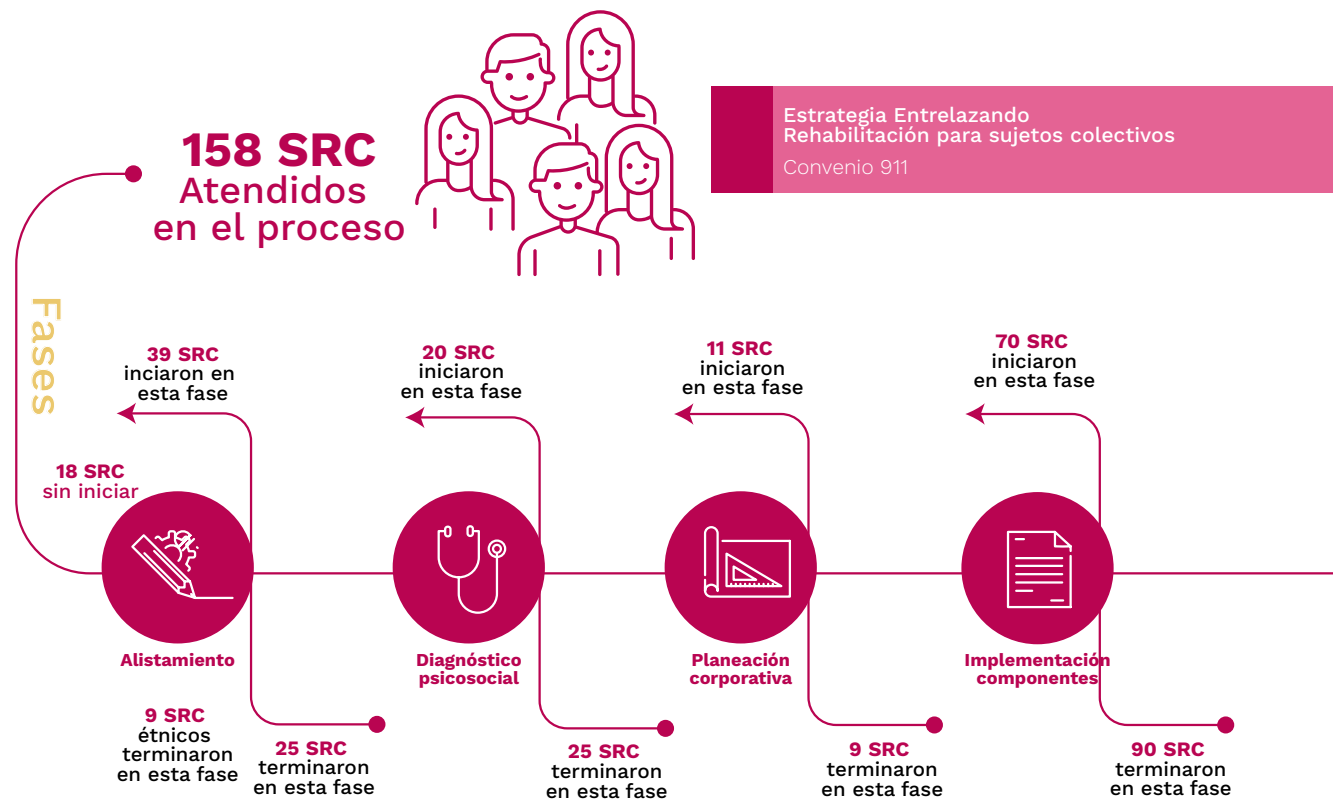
158 SRC
Atendidos
en el proceso

Estrategia Entrelazando
Rehabilitación para sujetos colectivos
Convenio 911

Fases

39 SRC
inciaron en
esta fase

18 SRC
sin iniciar

Alistamiento

9 SRC
étnicos
terminaron
en esta fase

25 SRC
terminaron
en esta fase

20 SRC
iniciaron
en esta fase

Diagnóstico
psicosocial

25 SRC
terminaron
en esta fase

11 SRC
iniciaron
en esta fase

Planeación
corporativa

9 SRC
terminaron
en esta fase

70 SRC
iniciaron
en esta fase

Implementación
componentes

90 SRC
terminaron
en esta fase